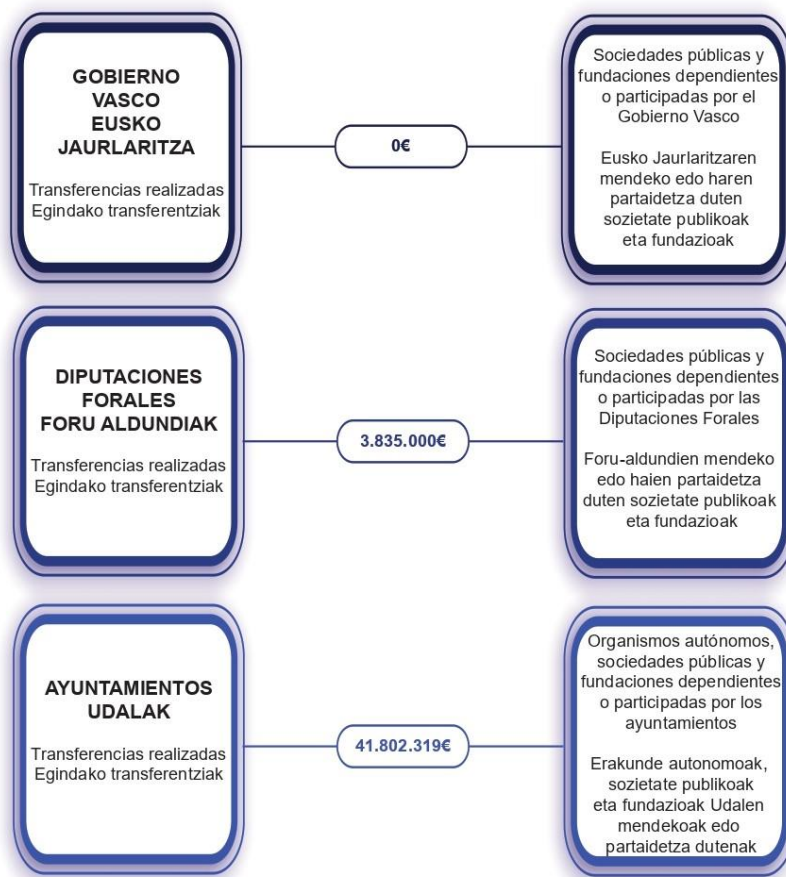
GOBIERNO VASCO EUSKO JAURLARITZA

Transferencias realizadas Egindako transferentziak

0€

Sociedades públicas y fundaciones dependientes o participadas por el Gobierno Vasco

Eusko Jaurlaritzaren mendeko edo haren partaidetza duten sozietate publikoak eta fundazioak

DIPUTACIONES FORALES FORU ALDUNDIAK

Transferencias realizadas Egindako transferentziak

3.835.000€

Sociedades públicas y fundaciones dependientes o participadas por las Diputaciones Forales

Foru-aldundien mendeko edo haien partaidetza duten sozietate publikoak eta fundazioak

AYUNTAMIENTOS UDALAK

Transferencias realizadas Egindako transferentziak

41.802.319€

Organismos autónomos, sociedades públicas y fundaciones dependientes o participadas por los ayuntamientos

Erakunde autonomoak, sozietate publikoak eta fundazioak Udalen mendekoak edo partaidetza dutenak